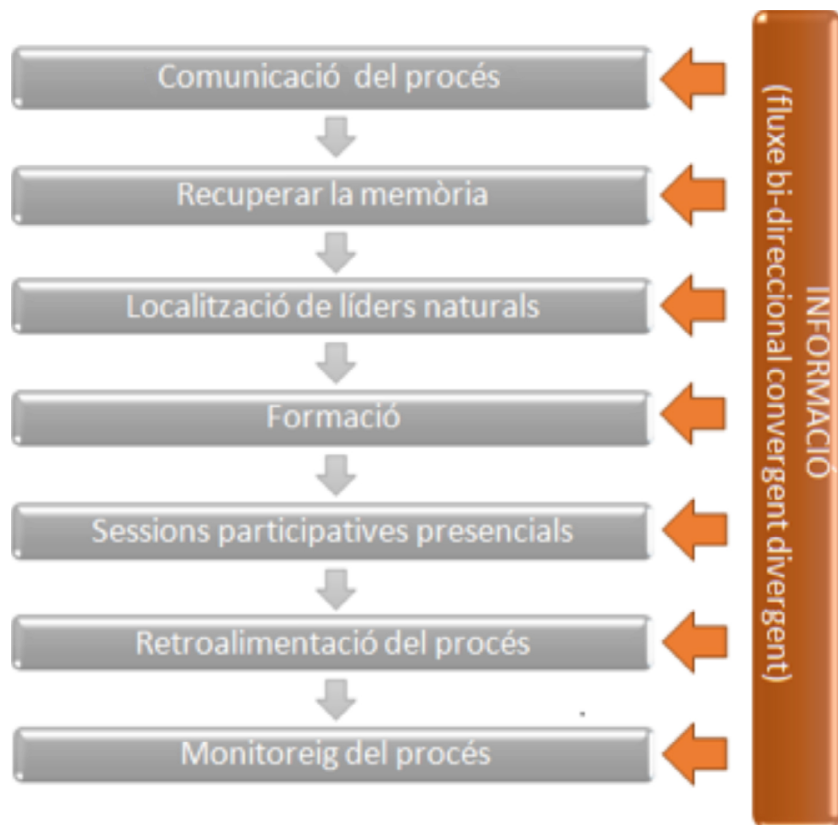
Comunicació del procés

Recuperar la memòria

Localització de líders naturals

Formació

Sessions participatives presencials

Retroalimentació del procés

Monitoreig del procés

INFORMACIÓ
(fluxe bi-direccional convergent divergent)